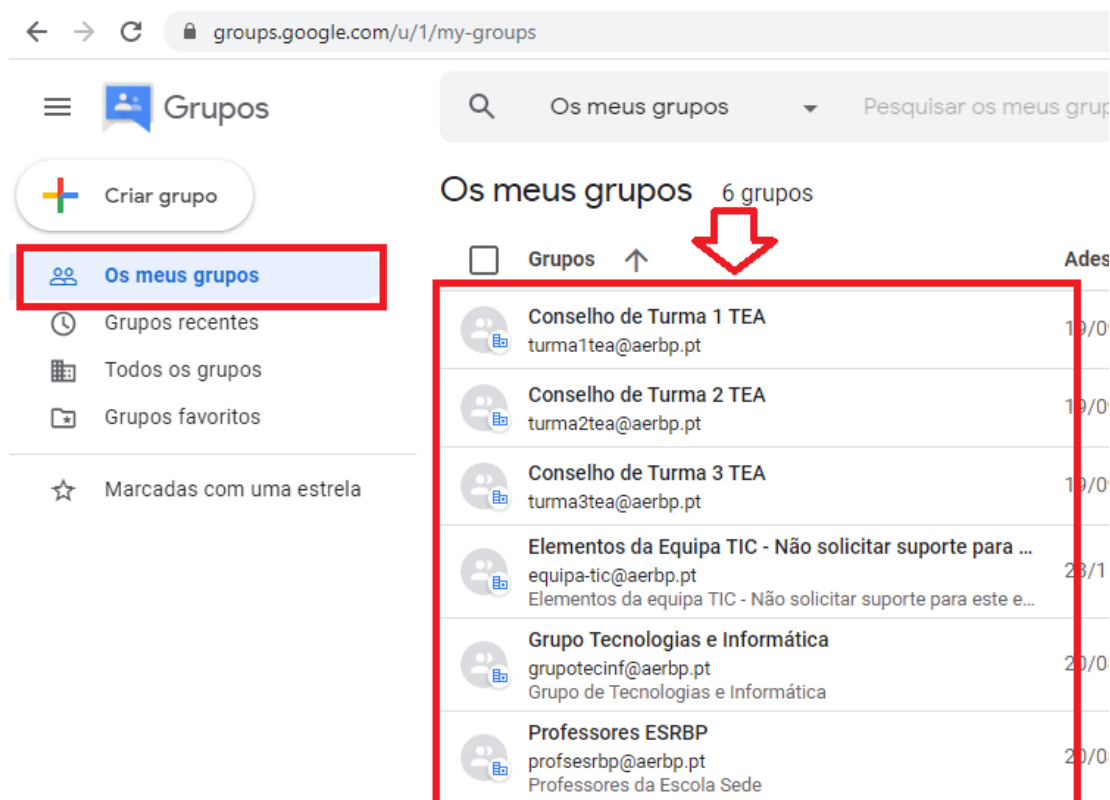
groups.google.com/u/1/my-groups

Grupos

Os meus grupos

Pesquisar os meus grup

Criar grupo

Os meus grupos

Grupos recentes

Todos os grupos

Grupos favoritos

Marcadas com uma estrela

Os meus grupos 6 grupos

Grupos

Ades

Conselho de Turma 1 TEA
turma1tea@aerbp.pt

19/0

Conselho de Turma 2 TEA
turma2tea@aerbp.pt

19/0

Conselho de Turma 3 TEA
turma3tea@aerbp.pt

19/0

Elementos da Equipa TIC - Não solicitar suporte para ...
equipa-tic@aerbp.pt
Elementos da equipa TIC - Não solicitar suporte para este e...

28/1

Grupo Tecnologias e Informática
grupotecinf@aerbp.pt
Grupo de Tecnologias e Informática

20/0

Professores ESRBP
profsesrbp@aerbp.pt
Professores da Escola Sede

20/0